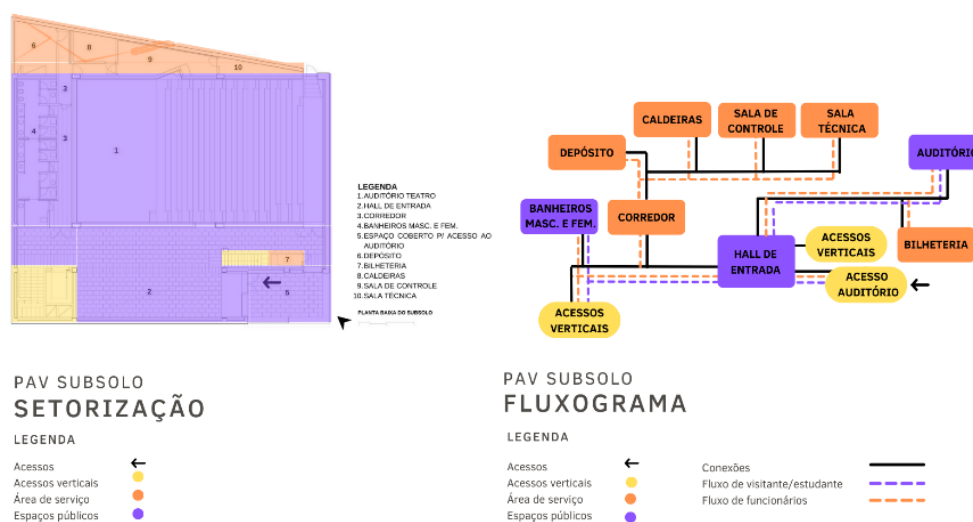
6
8
9
10
3
3
4
1
2
7
5

LEGENDA
1.AUDITÓRIO TEATRO
2.HALL DE ENTRADA
3.CORREDOR
4.BANHEIROS MASC. E FEM.
5.ESPAÇO COBERTO P/ ACESSO AO AUDITÓRIO
6.DEPÓSITO
7.BILHETERIA
8.CALDEIRAS
9.SALA DE CONTROLE
10.SALA TÉCNICA

PLANTA BAIXA DO SUBSOLO

CALDEIRAS
SALA DE CONTROLE
SALA TÉCNICA
DEPÓSITO
AUDITÓRIO
BANHEIROS MASC. E FEM.
CORREDOR
HALL DE ENTRADA
ACESSOS VERTICAIS
BILHETERIA
ACESSO AUDITÓRIO
ACESSOS VERTICAIS

PAV SUBSOLO
SETORIZAÇÃO

LEGENDA

Acessos
Acessos verticais
Área de serviço
Espaços públicos

PAV SUBSOLO
FLUXOGRAMA

LEGENDA

Acessos
Acessos verticais
Área de serviço
Espaços públicos

Conexões
Fluxo de visitante/estudante
Fluxo de funcionários